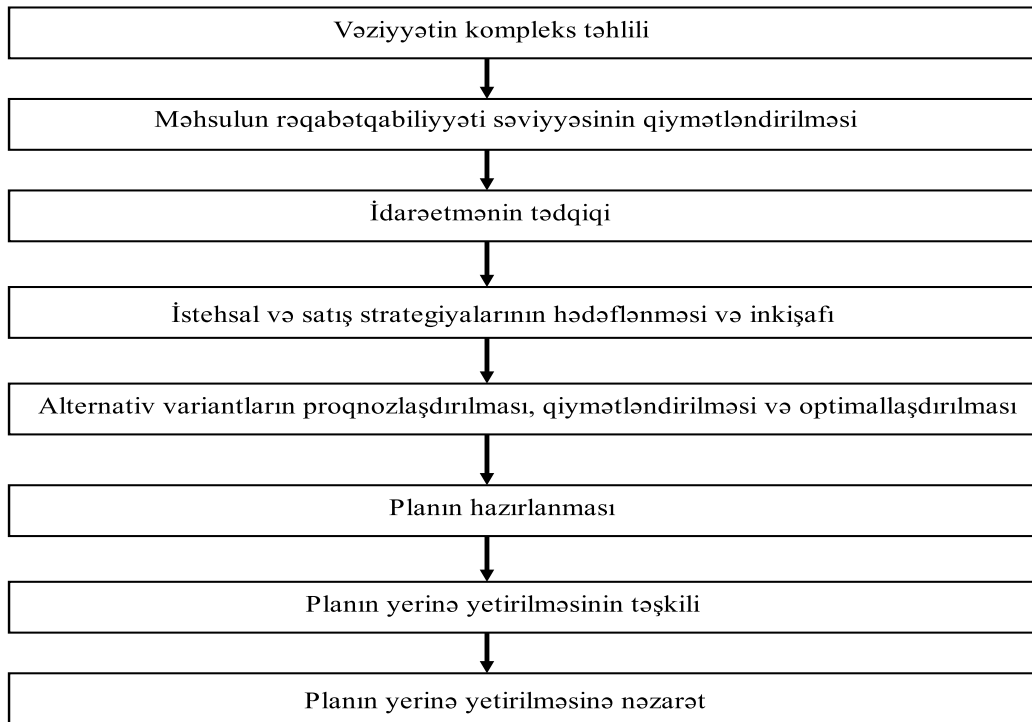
Vəziyyətin kompleks təhlili

Məhsulun rəqabətqabiliyyəti səviyyəsinin qiymətləndirilməsi

İdarəetmənin tədqiqi

İstehsal və satış strategiyalarının hədəflənməsi və inkişafı

Alternativ variantların proqnozlaşdırılması, qiymətləndirilməsi və optimallaşdırılması

Planın hazırlanması

Planın yerinə yetirilməsinin təşkili

Planın yerinə yetirilməsinə nəzarət